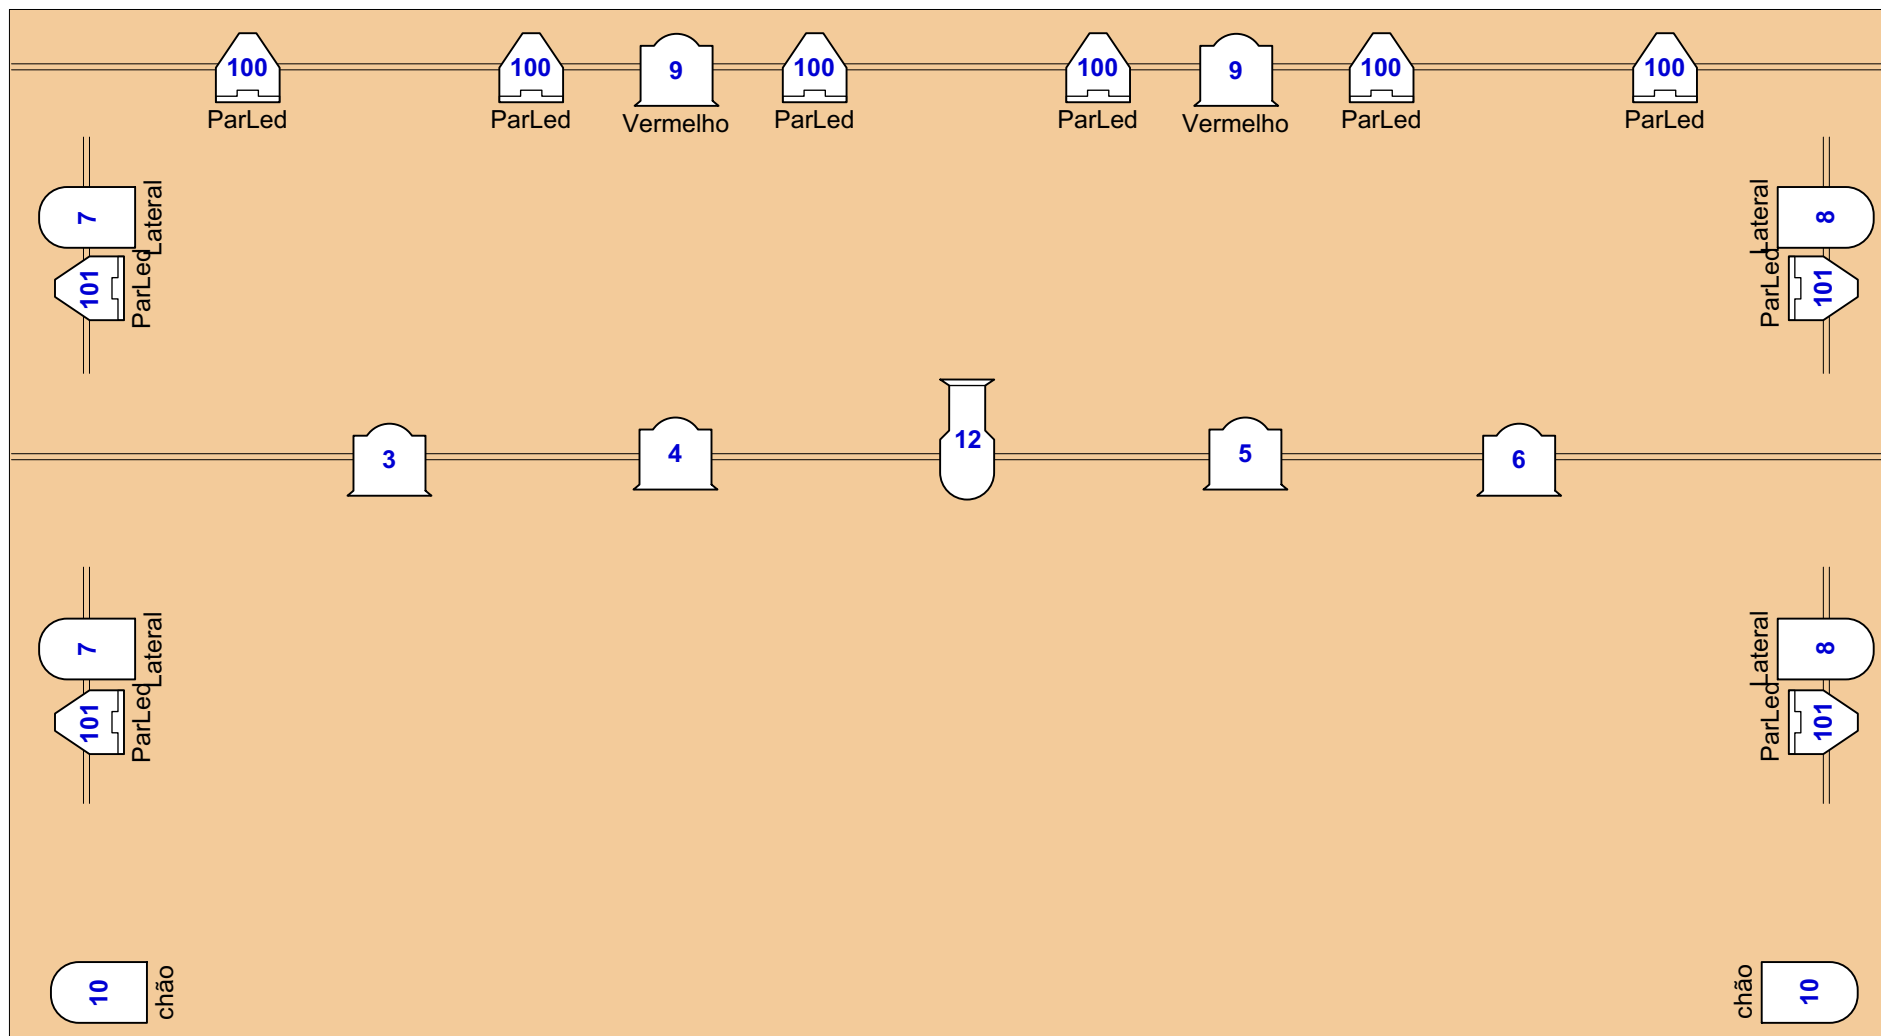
100
ParLed

100
ParLed

9
Vermelho

100
ParLed

100
ParLed

9
Vermelho

100
ParLed

100
ParLed

7
Lateral
101
ParLed

8
Lateral
101
ParLed

3

4

12

5

6

7
Lateral
101
ParLed

8
Lateral
101
ParLed

10
chão

10
chão